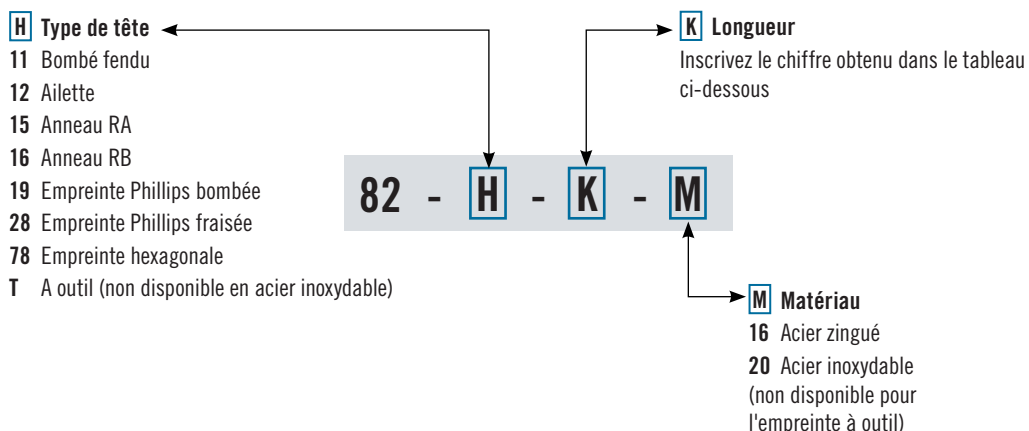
H Type de tête
11 Bombé fendu
12 Ailette
15 Anneau RA
16 Anneau RB
19 Empreinte Phillips bombée
28 Empreinte Phillips fraisée
78 Empreinte hexagonale
T A outil (non disponible en acier inoxydable)

K Longueur
Inscrivez le chiffre obtenu dans le tableau ci-dessous

82 - H - K - M

M Matériau
16 Acier zingué
20 Acier inoxydable (non disponible pour l'empreinte à outil)